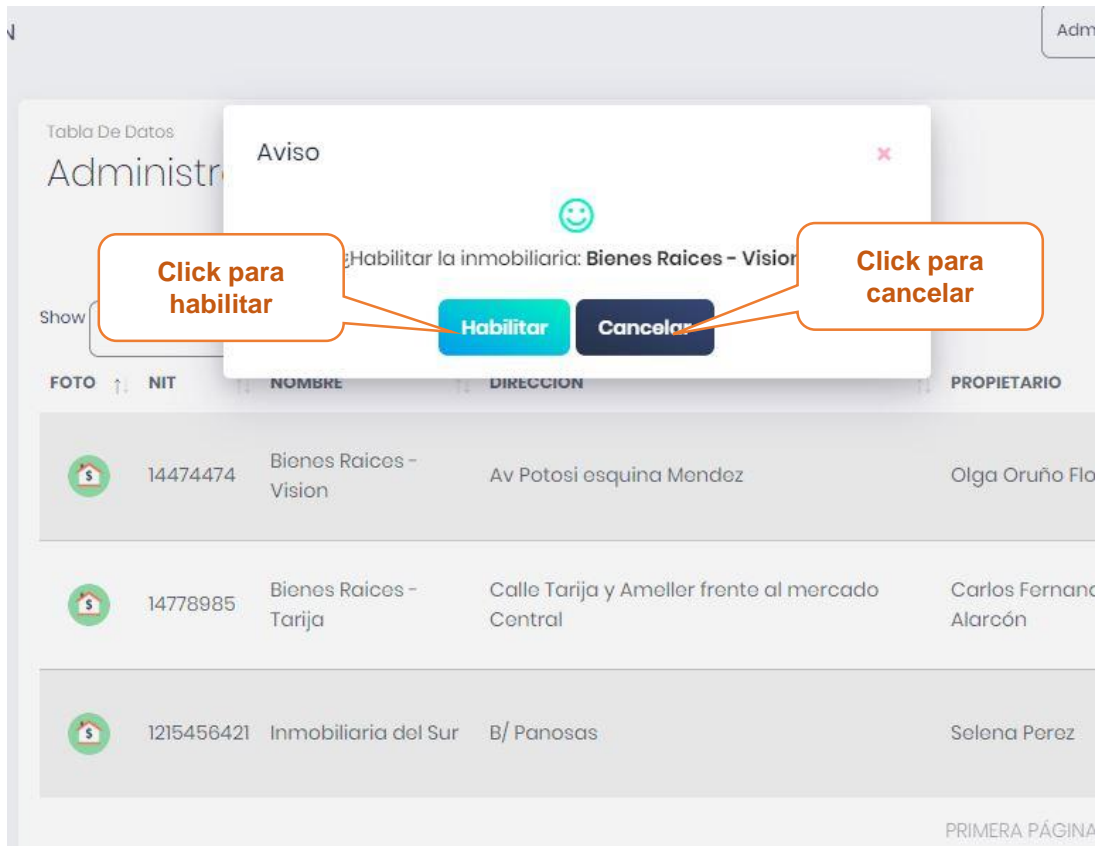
N

Adm

Tabla De Datos

Administr

Aviso

×

¿Habilitar la inmobiliaria: **Bienes Raices - Vision**

Click para habilitar

Click para cancelar

Habilitar

Cancelar

Show

| FOTO | NIT | NOMBRE | DIRECCION | PROPIETARIO |
|---|---|---|---|---|
| $ | 14474474 | Bienes Raices - Vision | Av Potosi esquina Mendez | Olga Oruño Flo |
| $ | 14778985 | Bienes Raices - Tarija | Calle Tarija y Ameller frente al mercado Central | Carlos Fernand Alarcón |
| $ | 1215456421 | Inmobiliaria del Sur | B/ Panosas | Selena Perez |

PRIMERA PÁGINA